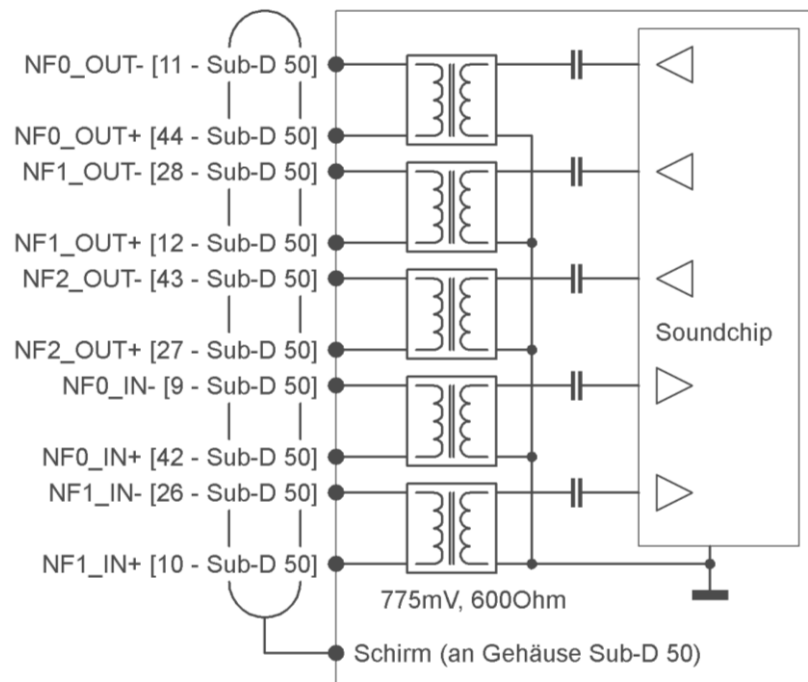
NF0_OUT- [11 - Sub-D 50]
NF0_OUT+ [44 - Sub-D 50]
NF1_OUT- [28 - Sub-D 50]
NF1_OUT+ [12 - Sub-D 50]
NF2_OUT- [43 - Sub-D 50]
NF2_OUT+ [27 - Sub-D 50]
NF0_IN- [9 - Sub-D 50]
NF0_IN+ [42 - Sub-D 50]
NF1_IN- [26 - Sub-D 50]
NF1_IN+ [10 - Sub-D 50]

Soundchip

775mV, 600Ohm

Schirm (an Gehäuse Sub-D 50)